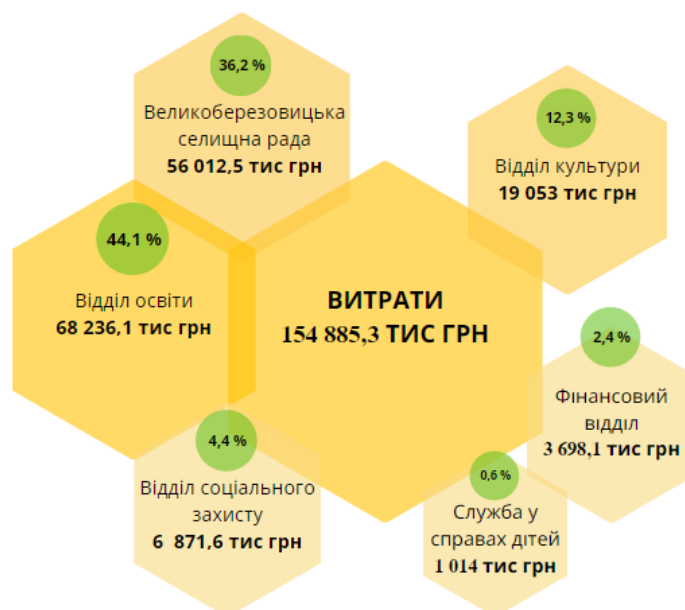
36,2 %
Великоберезовицька селищна рада
56 012,5 тис грн

12,3 %
Відділ культури
19 053 тис грн

44,1 %
Відділ освіти
68 236,1 тис грн

ВИТРАТИ
154 885,3 ТИС ГРН

2,4 %
Фінансовий відділ
3 698,1 тис грн

4,4 %
Відділ соціального захисту
6 871,6 тис грн

0,6 %
Служба у справах дітей
1 014 тис грн